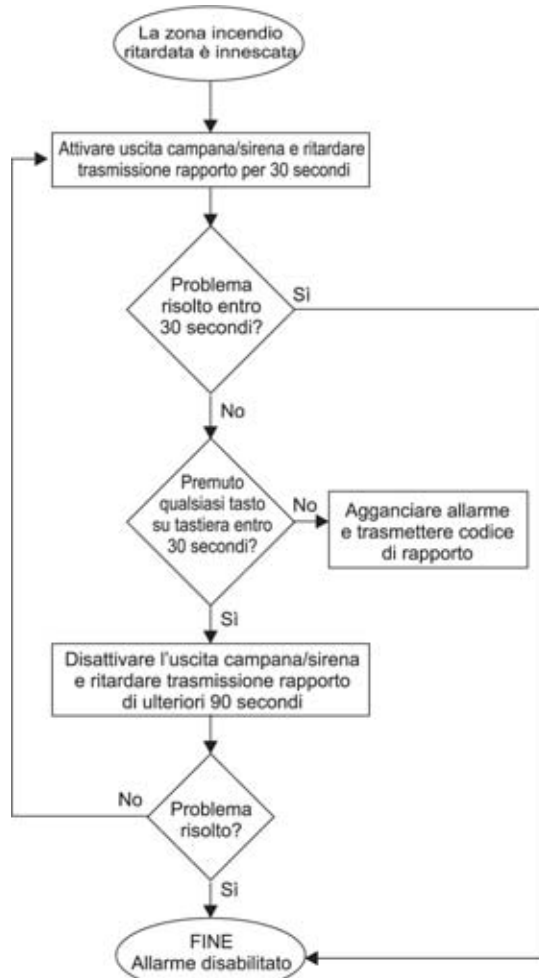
La zona incendio ritardata è innescata

Attivare uscita campana/sirena e ritardare trasmissione rapporto per 30 secondi

Problema risolto entro 30 secondi?

Sì

No

Premuto qualsiasi tasto su tastiera entro 30 secondi?

No

Agganciare allarme e trasmettere codice di rapporto

Sì

Disattivare l'uscita campana/sirena e ritardare trasmissione rapporto di ulteriori 90 secondi

No

Problema risolto?

Sì

FINE
Allarme disabilitato